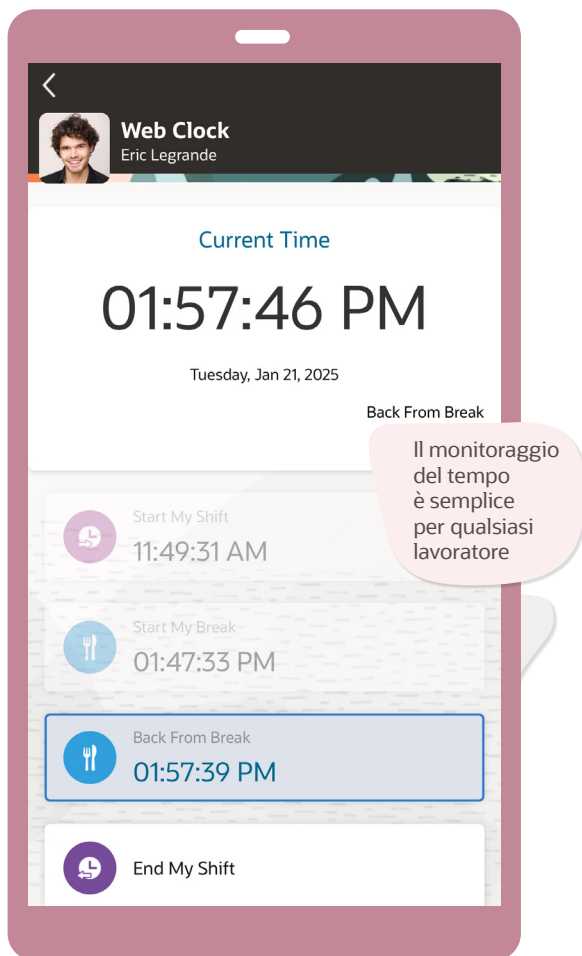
Web Clock
Eric Legrande

Current Time

01:57:46 PM

Tuesday, Jan 21, 2025

Back From Break

Il monitoraggio del tempo è semplice per qualsiasi lavoratore

Start My Shift
11:49:31 AM

Start My Break
01:47:33 PM

Back From Break
01:57:39 PM

End My Shift